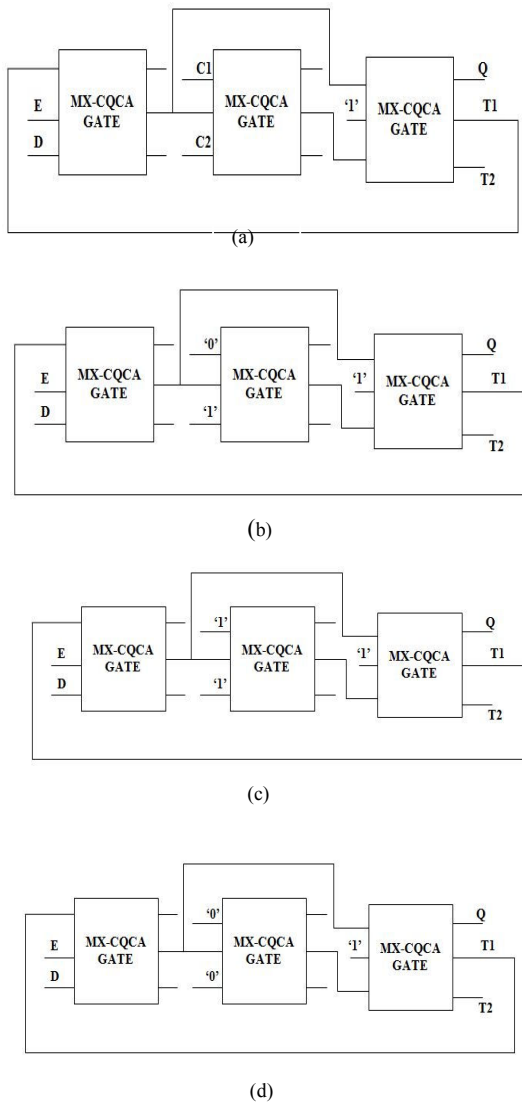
E
D
MX-CQCA GATE
C1
C2
MX-CQCA GATE
'1'
MX-CQCA GATE
Q
T1
T2
(a)

E
D
MX-CQCA GATE
'0'
'1'
MX-CQCA GATE
'1'
MX-CQCA GATE
Q
T1
T2
(b)

E
D
MX-CQCA GATE
'1'
'1'
MX-CQCA GATE
'1'
MX-CQCA GATE
Q
T1
T2
(c)

E
D
MX-CQCA GATE
'0'
'0'
MX-CQCA GATE
'1'
MX-CQCA GATE
Q
T1
T2
(d)